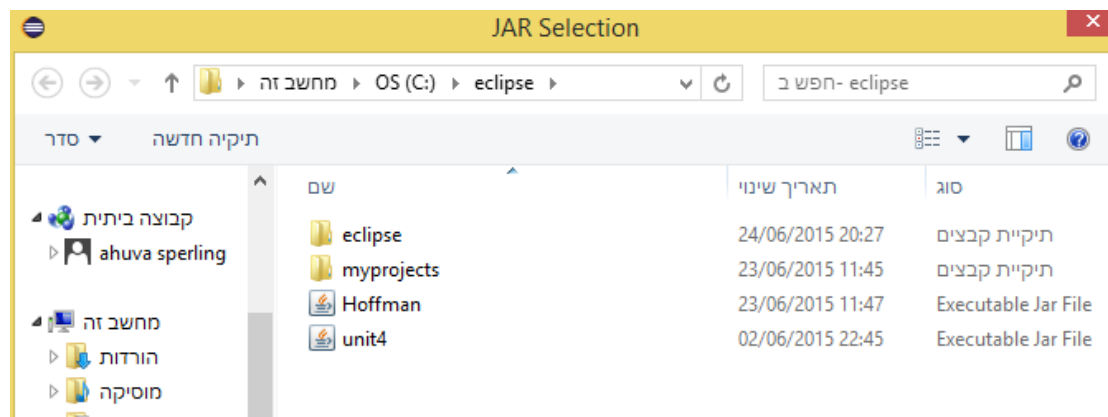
JAR Selection

מחשב זה ▸ OS (C:) ▸ eclipse ▸

חפש ב- eclipse

סדר ▾ תיקיה חדשה

קבוצה ביתית
ahuva sperling

מחשב זה
הורדות
מוסיקה

| שם | תאריך שינוי | סוג |
|---|---|---|
| eclipse | 24/06/2015 20:27 | תיקיית קבצים |
| myprojects | 23/06/2015 11:45 | תיקיית קבצים |
| Hoffman | 23/06/2015 11:47 | Executable Jar File |
| unit4 | 02/06/2015 22:45 | Executable Jar File |